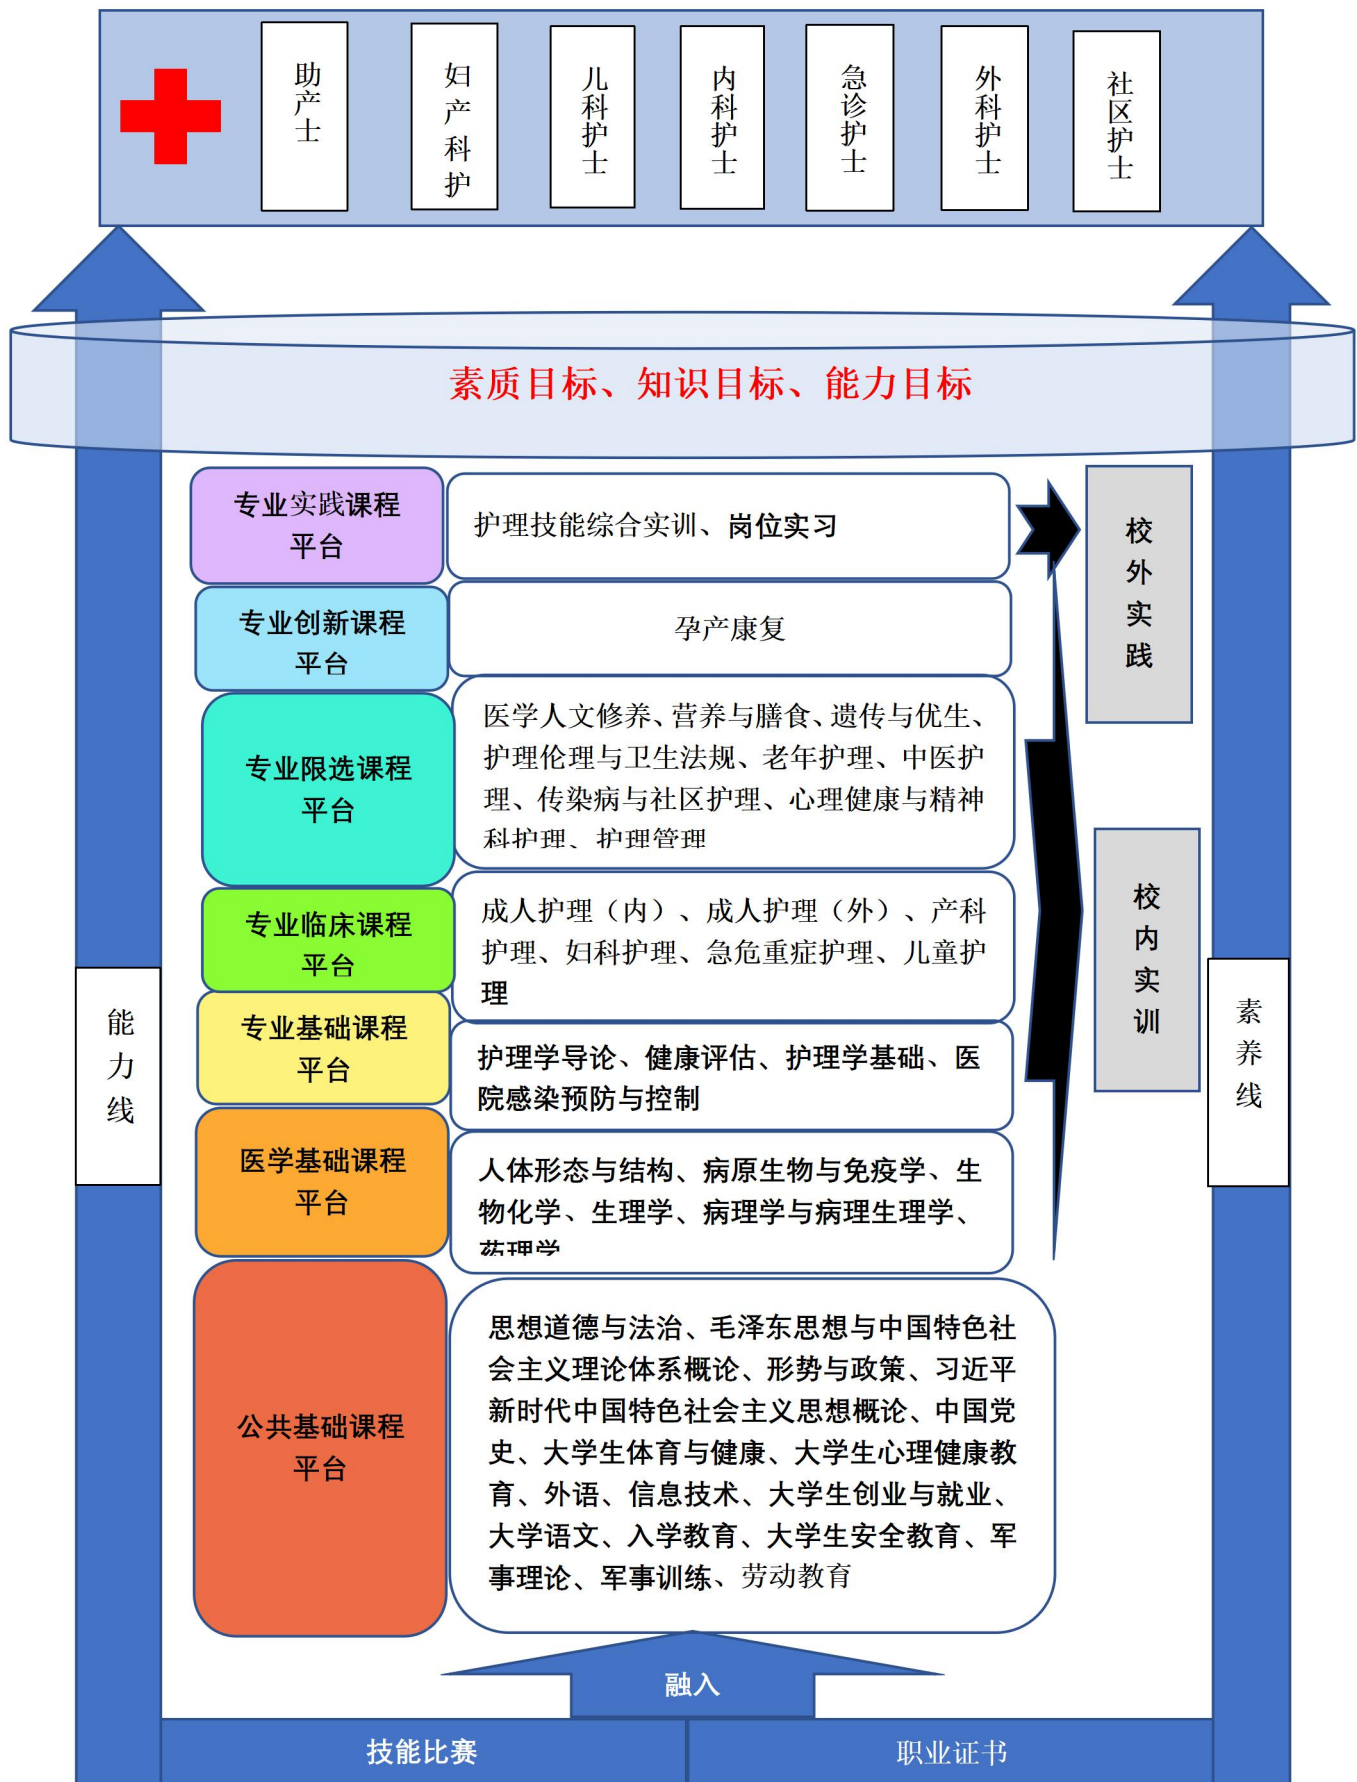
助产士

妇产科护

儿科护士

内科护士

急诊护士

外科护士

社区护士

素质目标、知识目标、能力目标

专业实践课程平台

护理技能综合实训、岗位实习

专业创新课程平台

孕产康复

专业限选课程平台

医学人文修养、营养与膳食、遗传与优生、护理伦理与卫生法规、老年护理、中医护理、传染病与社区护理、心理健康与精神科护理、护理管理

专业临床课程平台

成人护理（内）、成人护理（外）、产科护理、妇科护理、急危重症护理、儿童护理

专业基础课程平台

护理学导论、健康评估、护理学基础、医院感染预防与控制

医学基础课程平台

人体形态与结构、病原生物与免疫学、生物化学、生理学、病理学与病理生理学、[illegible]

公共基础课程平台

思想道德与法治、毛泽东思想与中国特色社会主义理论体系概论、形势与政策、习近平新时代中国特色社会主义思想概论、中国党史、大学生体育与健康、大学生心理健康教育、外语、信息技术、大学生创业与就业、大学语文、入学教育、大学生安全教育、军事理论、军事训练、劳动教育

校外实践

校内实训

能力线

素养线

融入

技能比赛

职业证书